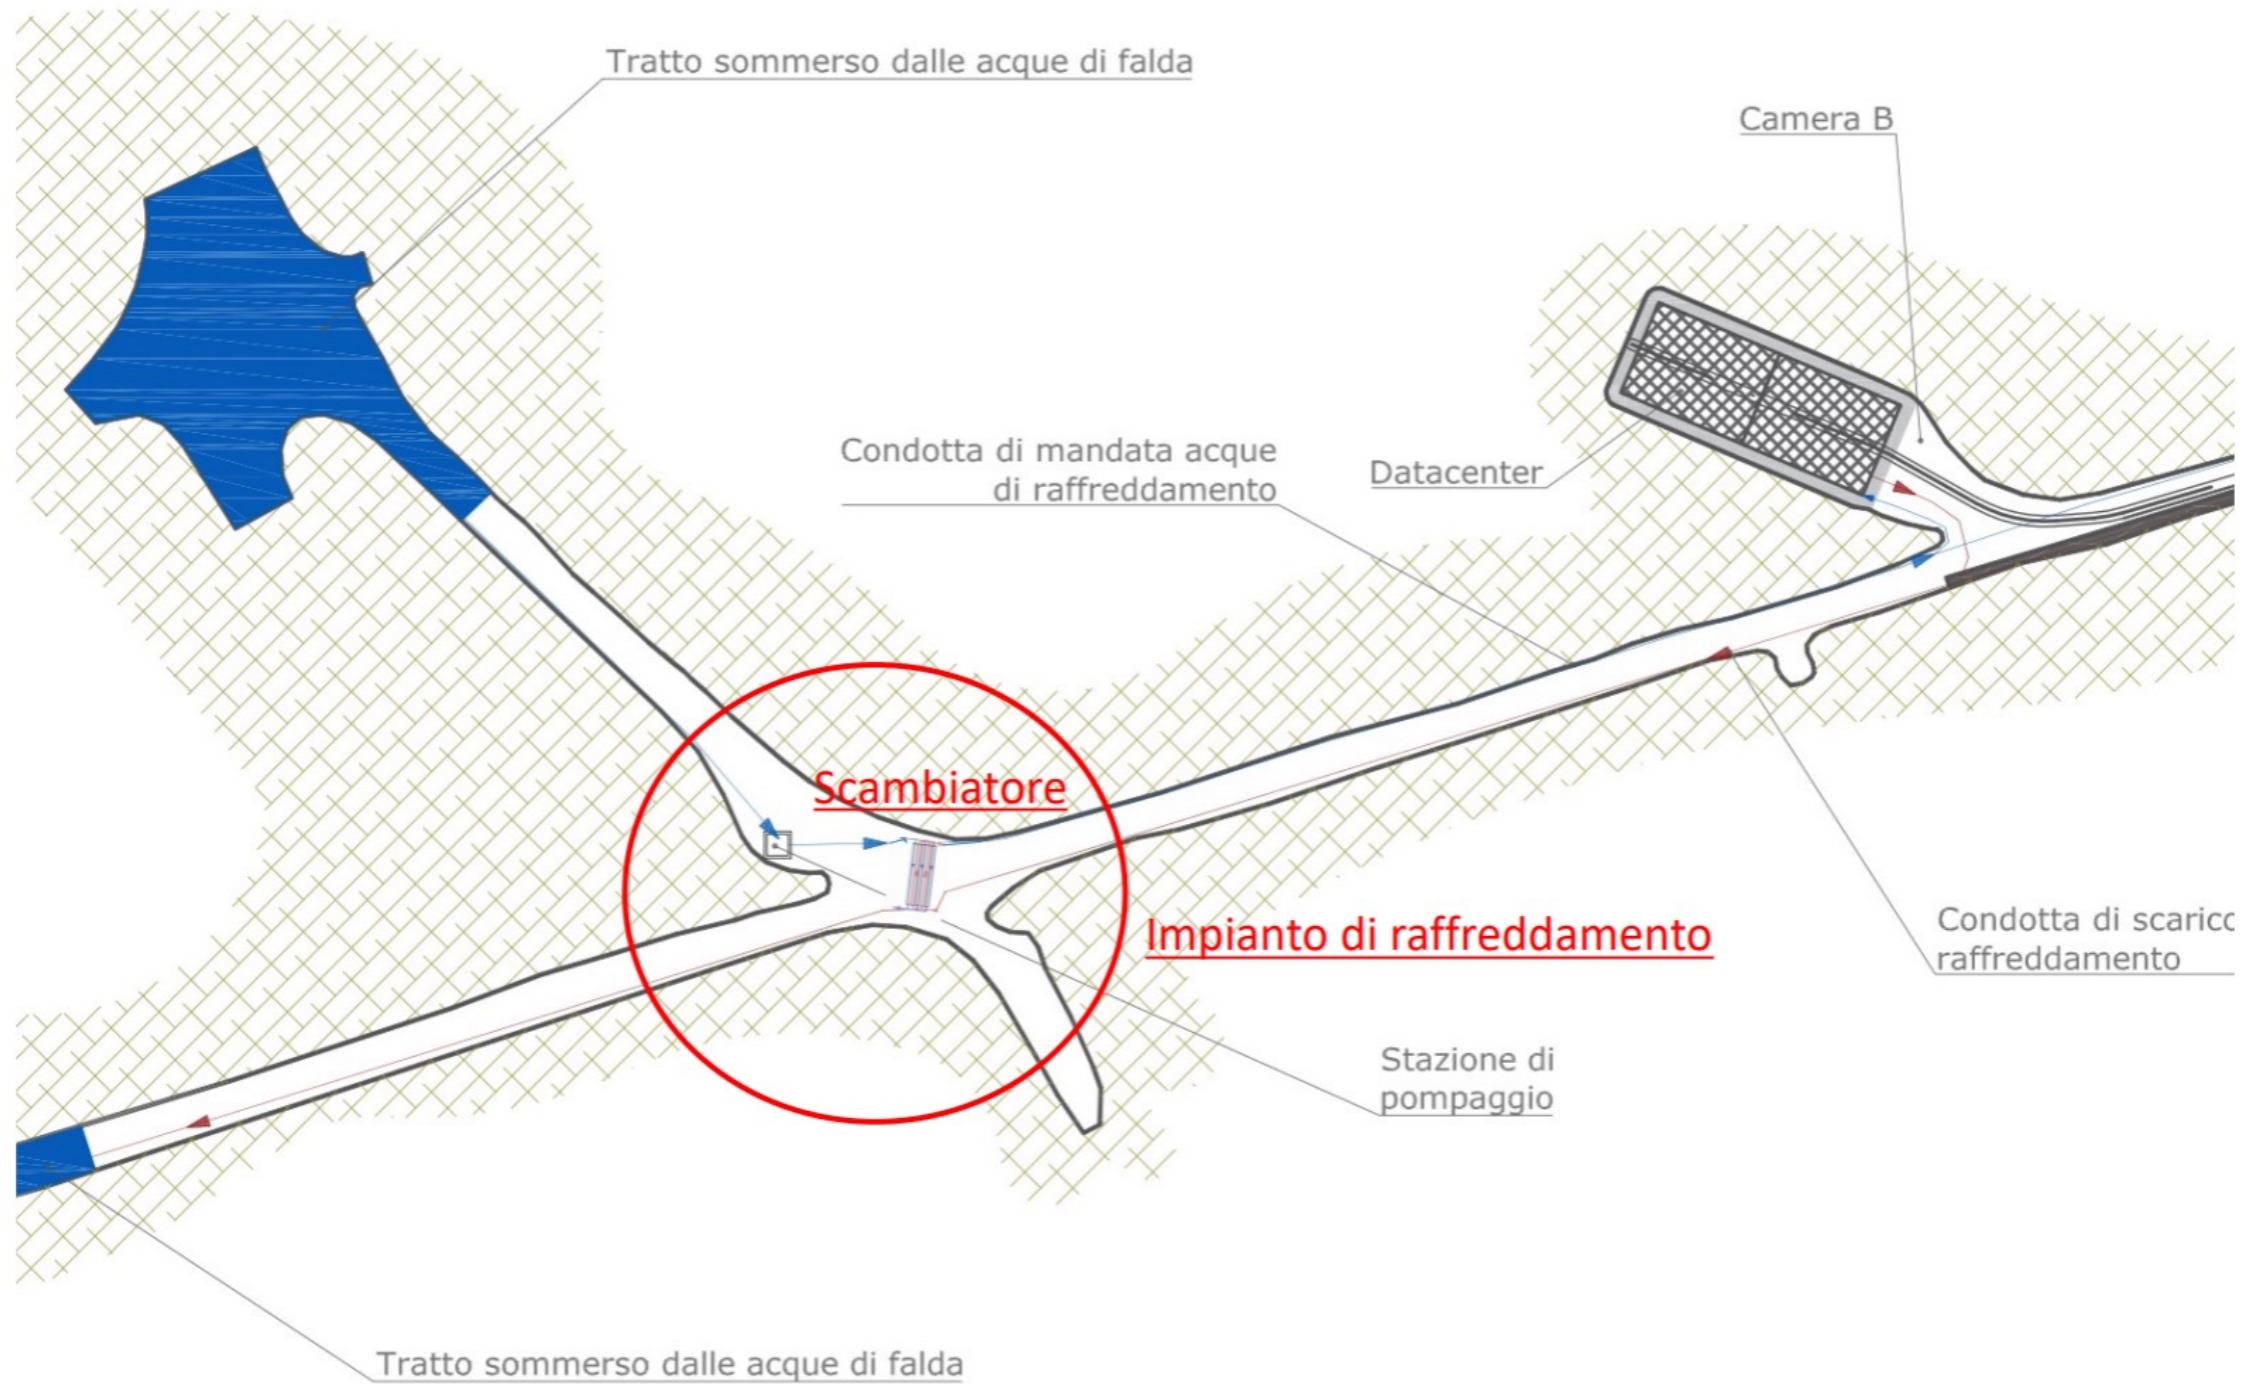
Tratto sommerso dalle acque di falda

Camera B

Condotta di mandata acque di raffreddamento

Datacenter

Scambiatore

Impianto di raffreddamento

Condotta di scaric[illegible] raffreddamento

Stazione di pompaggio

Tratto sommerso dalle acque di falda